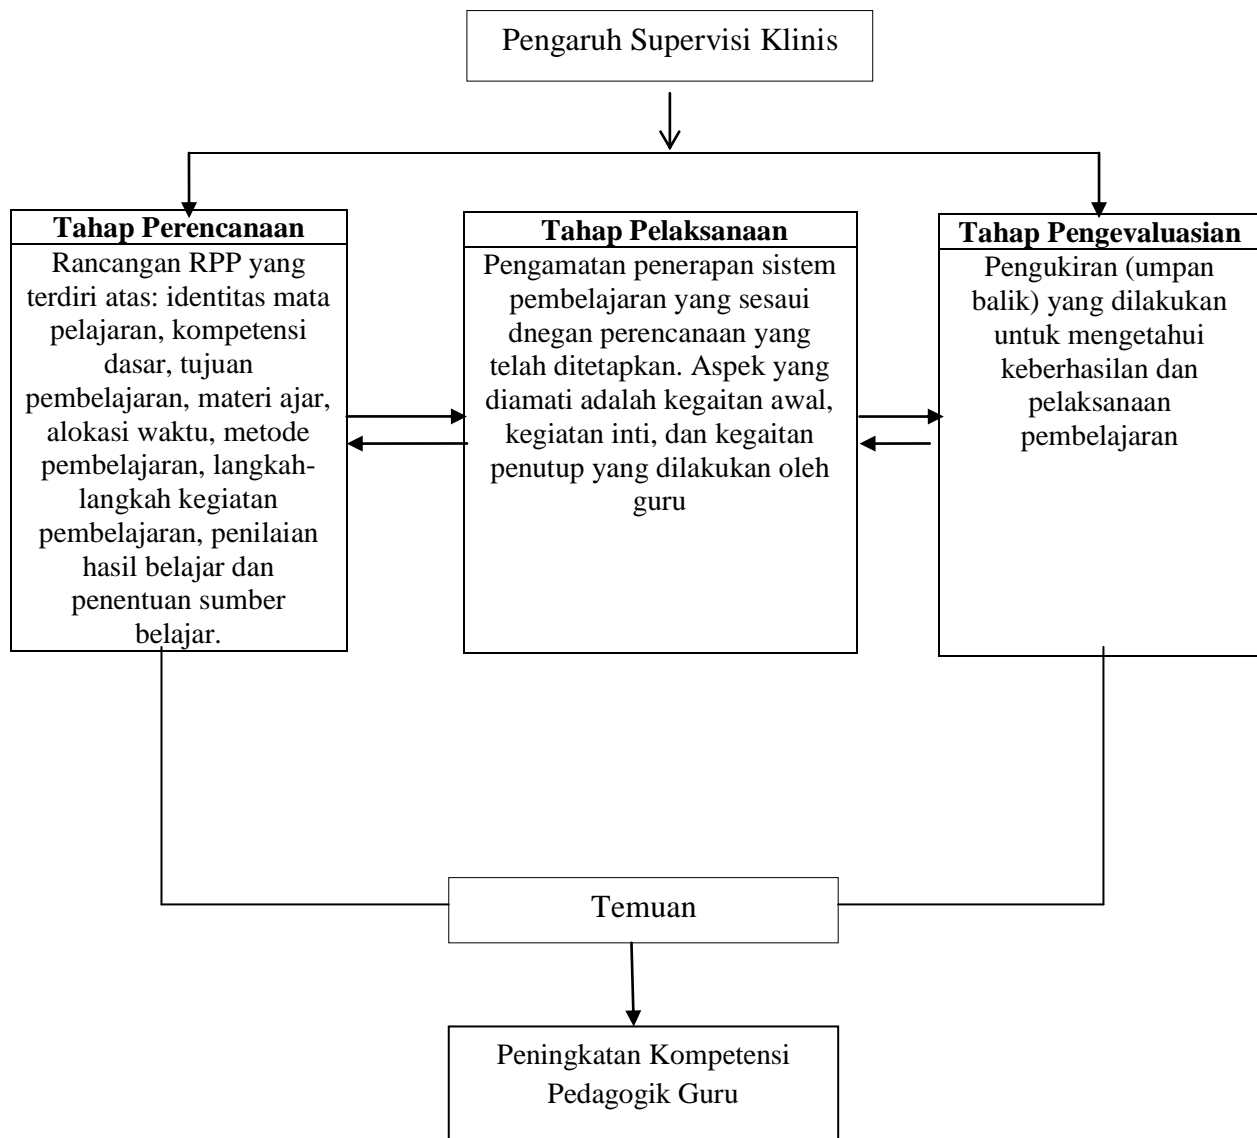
Pengaruh Supervisi Klinis

Tahap Perencanaan
Rancangan RPP yang terdiri atas: identitas mata pelajaran, kompetensi dasar, tujuan pembelajaran, materi ajar, alokasi waktu, metode pembelajaran, langkah-langkah kegiatan pembelajaran, penilaian hasil belajar dan penentuan sumber belajar.

Tahap Pelaksanaan
Pengamatan penerapan sistem pembelajaran yang sesaui dnegan perencanaan yang telah ditetapkan. Aspek yang diamati adalah kegaitan awal, kegiatan inti, dan kegaitan penutup yang dilakukan oleh guru

Tahap Pengevaluasian
Pengukiran (umpan balik) yang dilakukan untuk mengetahui keberhasilan dan pelaksanaan pembelajaran

Temuan

Peningkatan Kompetensi Pedagogik Guru